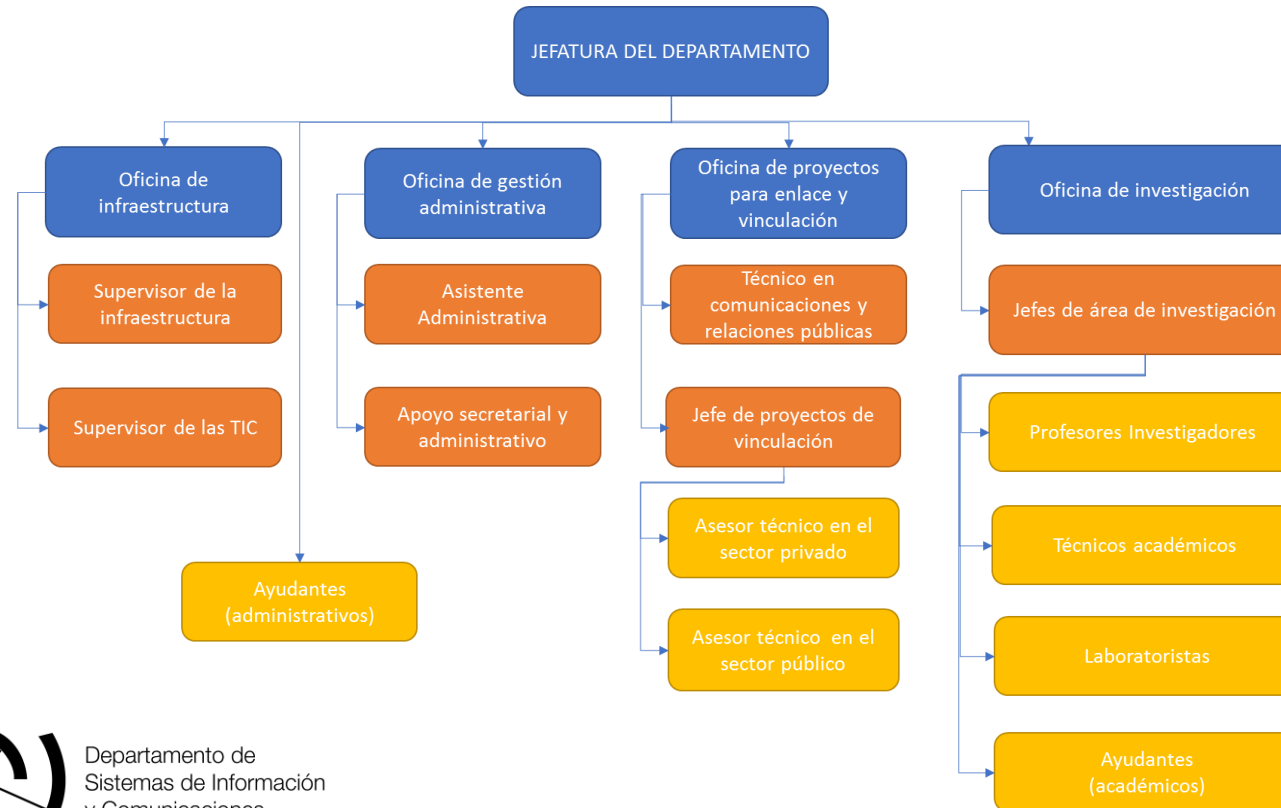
JEFATURA DEL DEPARTAMENTO

Oficina de infraestructura

Supervisor de la infraestructura

Supervisor de las TIC

Oficina de gestión administrativa

Asistente Administrativa

Apoyo secretarial y administrativo

Ayudantes (administrativos)

Oficina de proyectos para enlace y vinculación

Técnico en comunicaciones y relaciones públicas

Jefe de proyectos de vinculación

Asesor técnico en el sector privado

Asesor técnico en el sector público

Oficina de investigación

Jefes de área de investigación

Profesores Investigadores

Técnicos académicos

Laboratoristas

Ayudantes (académicos)

Departamento de Sistemas de Información y Comunicaciones